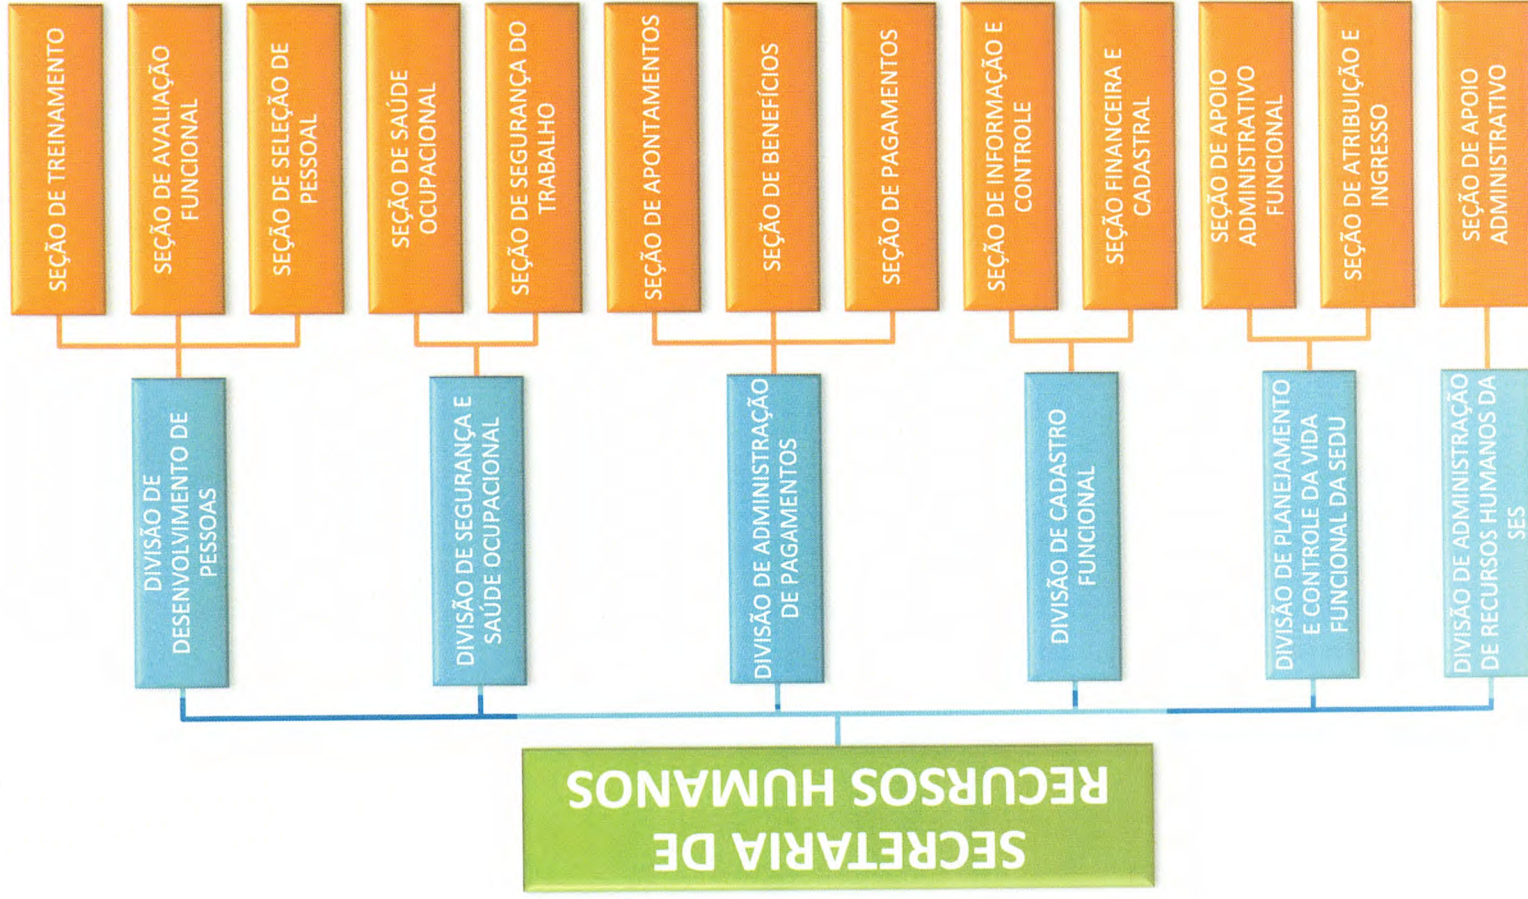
SECRETARIA DE RECURSOS HUMANOS

DIVISÃO DE DESENVOLVIMENTO DE PESSOAS

SEÇÃO DE TREINAMENTO

SEÇÃO DE AVALIAÇÃO FUNCIONAL

SEÇÃO DE SELEÇÃO DE PESSOAL

DIVISÃO DE SEGURANÇA E SAÚDE OCUPACIONAL

SEÇÃO DE SAÚDE OCUPACIONAL

SEÇÃO DE SEGURANÇA DO TRABALHO

DIVISÃO DE ADMINISTRAÇÃO DE PAGAMENTOS

SEÇÃO DE APONTAMENTOS

SEÇÃO DE BENEFÍCIOS

SEÇÃO DE PAGAMENTOS

DIVISÃO DE CADASTRO FUNCIONAL

SEÇÃO DE INFORMAÇÃO E CONTROLE

SEÇÃO FINANCEIRA E CADASTRAL

DIVISÃO DE PLANEJAMENTO E CONTROLE DA VIDA FUNCIONAL DA SEDU

SEÇÃO DE APOIO ADMINISTRATIVO FUNCIONAL

SEÇÃO DE ATRIBUIÇÃO E INGRESSO

DIVISÃO DE ADMINISTRAÇÃO DE RECURSOS HUMANOS DA SES

SEÇÃO DE APOIO ADMINISTRATIVO